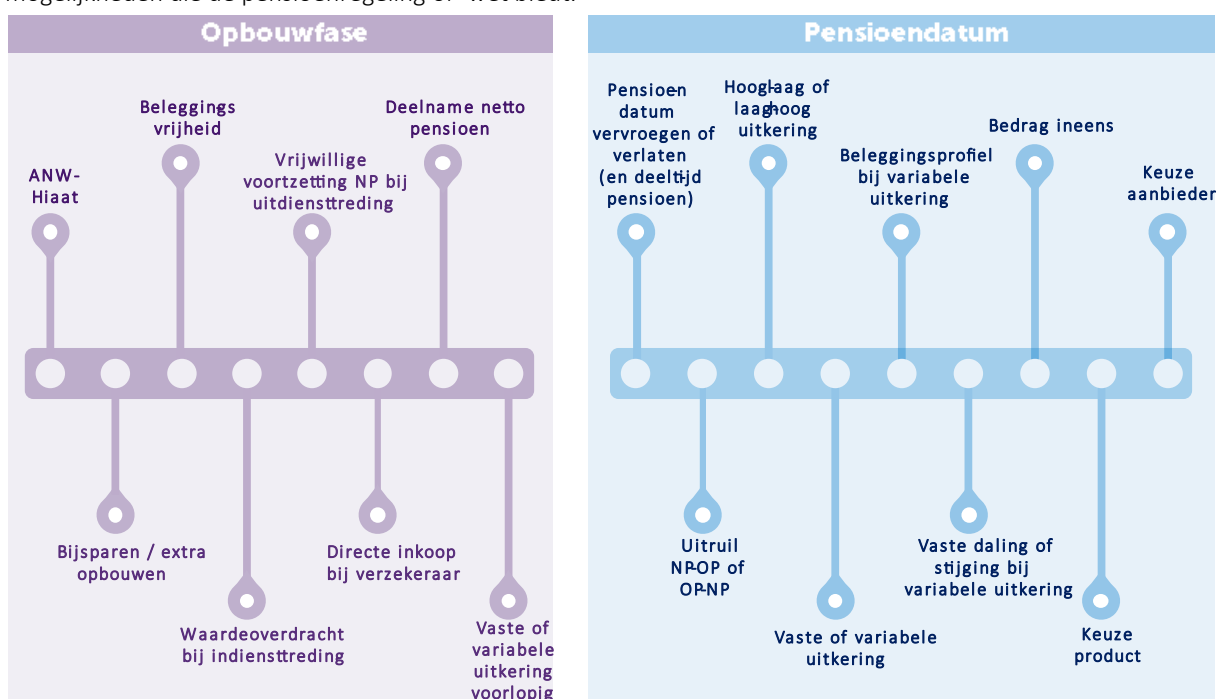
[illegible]

Opbouwfase

ANW-Hiaat

Beleggings vrijheid

Vrijwillige voortzetting NP bij uitdiensttreding

Deelname netto pensioen

Bijsparen / extra opbouwen

Waardeoverdracht bij indiensttreding

Directe inkoop bij verzekeraar

Vaste of variabele uitkering voorlopig

Pensioendatum

Pensioendatum vervroegen of verlaten (en deeltijd pensioen)

Hoog-laag of laag-hoog uitkering

Beleggingsprofiel bij variabele uitkering

Bedrag ineens

Keuze aanbieder

Uitruil NP-OP of OP-NP

Vaste of variabele uitkering

Vaste daling of stijging bij variabele uitkering

Keuze product